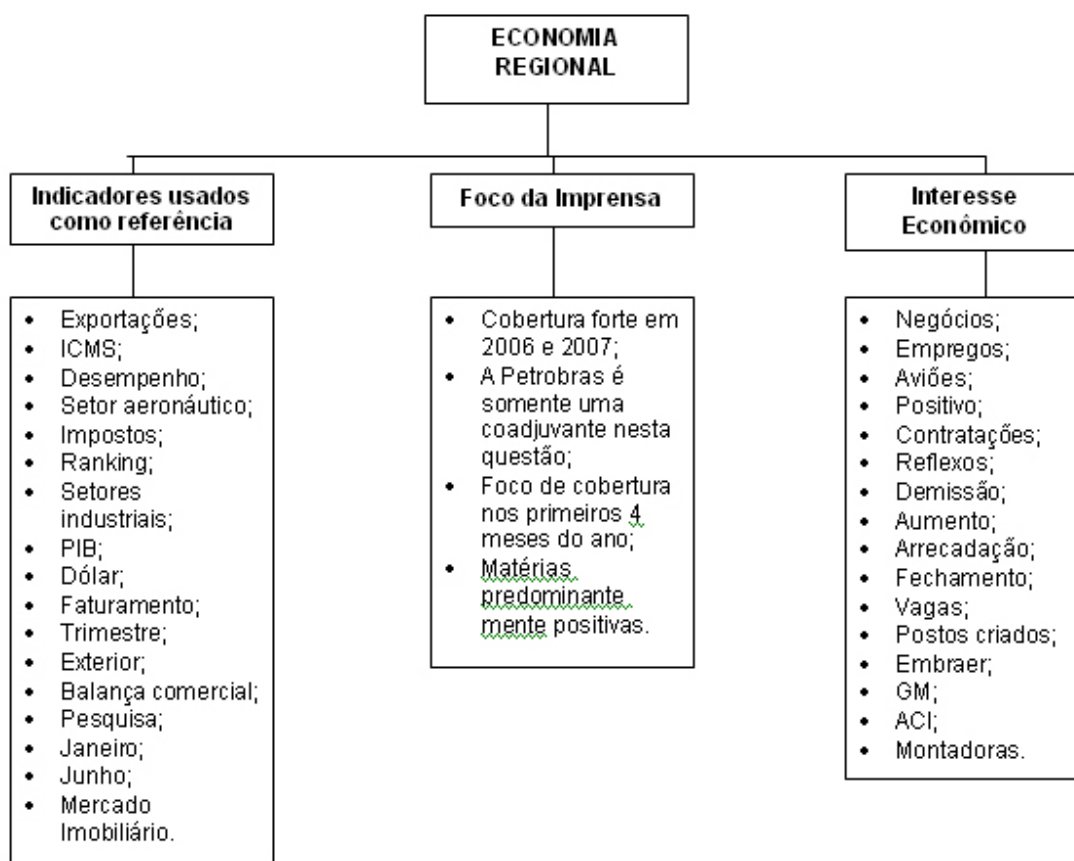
ECONOMIA REGIONAL

Indicadores usados como referência

- Exportações;
- ICMS;
- Desempenho;
- Setor aeronáutico;
- Impostos;
- Ranking;
- Setores industriais;
- PIB;
- Dólar;
- Faturamento;
- Trimestre;
- Exterior;
- Balança comercial;
- Pesquisa;
- Janeiro;
- Junho;
- Mercado Imobiliário.

Foco da Imprensa

- Cobertura forte em 2006 e 2007;
- A Petrobras é somente uma coadjuvante nesta questão;
- Foco de cobertura nos primeiros 4 meses do ano;
- Matérias predominante mente positivas.

Interesse Econômico

- Negócios;
- Empregos;
- Aviões;
- Positivo;
- Contratações;
- Reflexos;
- Demissão;
- Aumento;
- Arrecadação;
- Fechamento;
- Vagas;
- Postos criados;
- Embraer;
- GM;
- ACI;
- Montadoras.